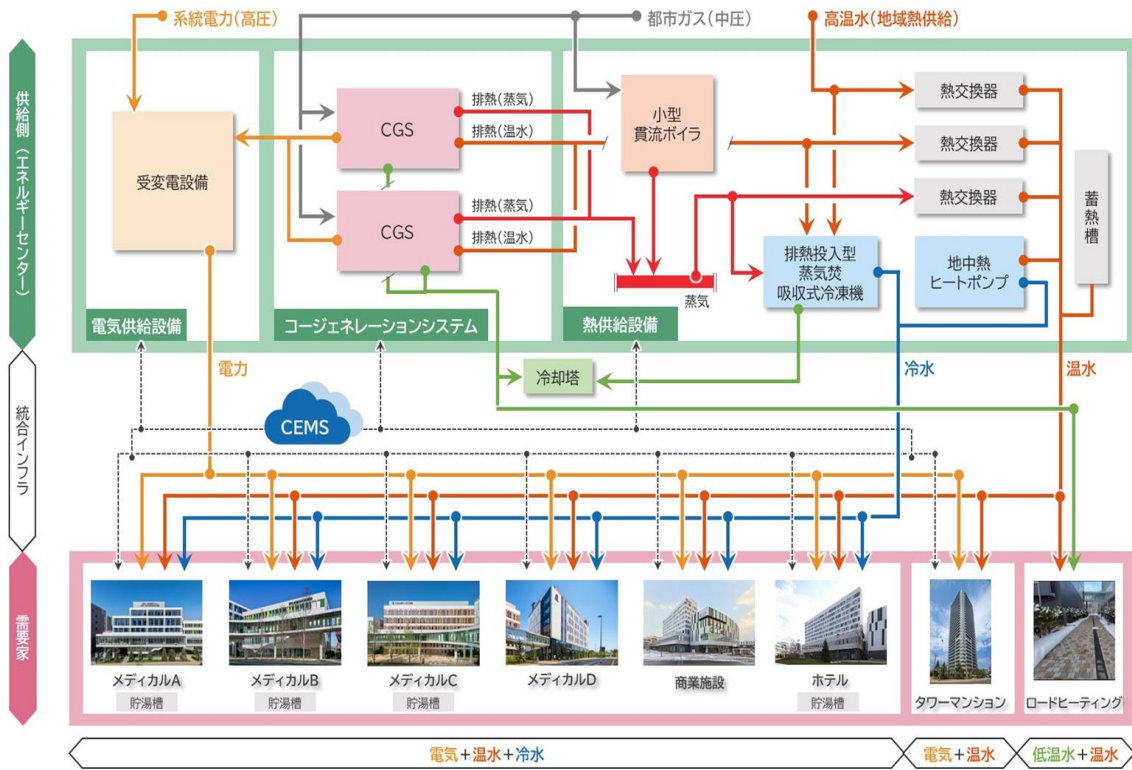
系統電力(高圧)

都市ガス(中圧)

高温水(地域熱供給)

供給側(エネルギーセンター)

受変電設備

CGS

排熱(蒸気)

排熱(温水)

CGS

排熱(蒸気)

排熱(温水)

小型貫流ボイラ

蒸気

排熱投入型蒸気焚吸収式冷凍機

熱交換器

熱交換器

熱交換器

地中熱ヒートポンプ

蓄熱槽

電気供給設備

コージェネレーションシステム

熱供給設備

統合インフラ

電力

冷却塔

CEMS

冷水

温水

需要家

メディカルA

貯湯槽

メディカルB

貯湯槽

メディカルC

貯湯槽

メディカルD

商業施設

ホテル

貯湯槽

タワーマンション

ロードヒーティング

電気+温水+冷水

電気+温水

低温水+温水